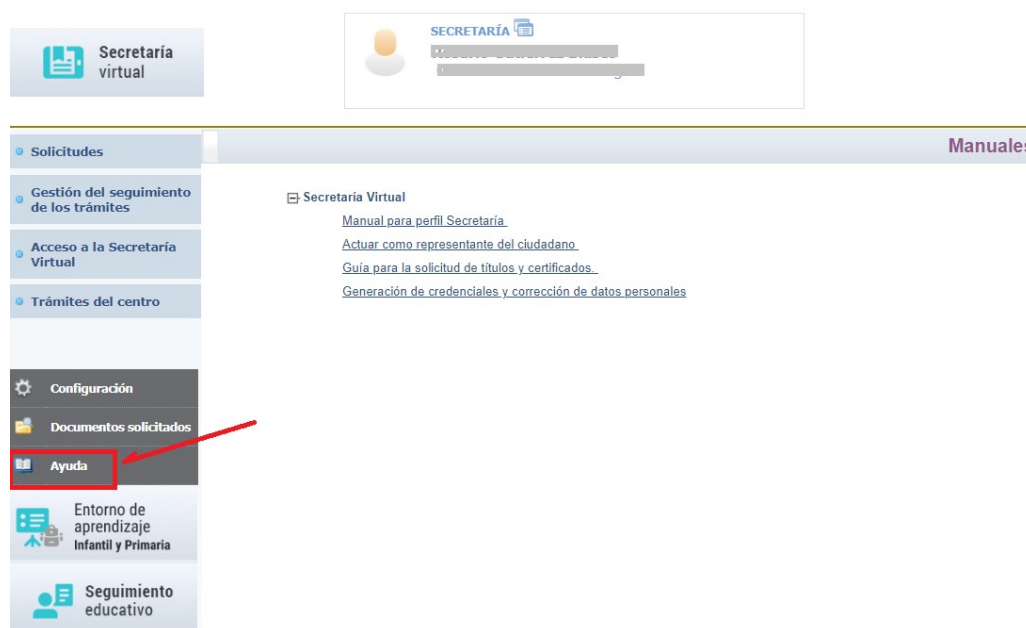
Secretaría virtual

SECRETARÍA
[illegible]
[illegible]

Solicitudes

Gestión del seguimiento de los trámites

Acceso a la Secretaría Virtual

Trámites del centro

Configuración

Documentos solicitados

Ayuda

Entorno de aprendizaje
Infantil y Primaria

Seguimiento educativo

Manuales

Secretaría Virtual
Manual para perfil Secretaría
Actuar como representante del ciudadano
Guía para la solicitud de títulos y certificados.
Generación de credenciales y corrección de datos personales